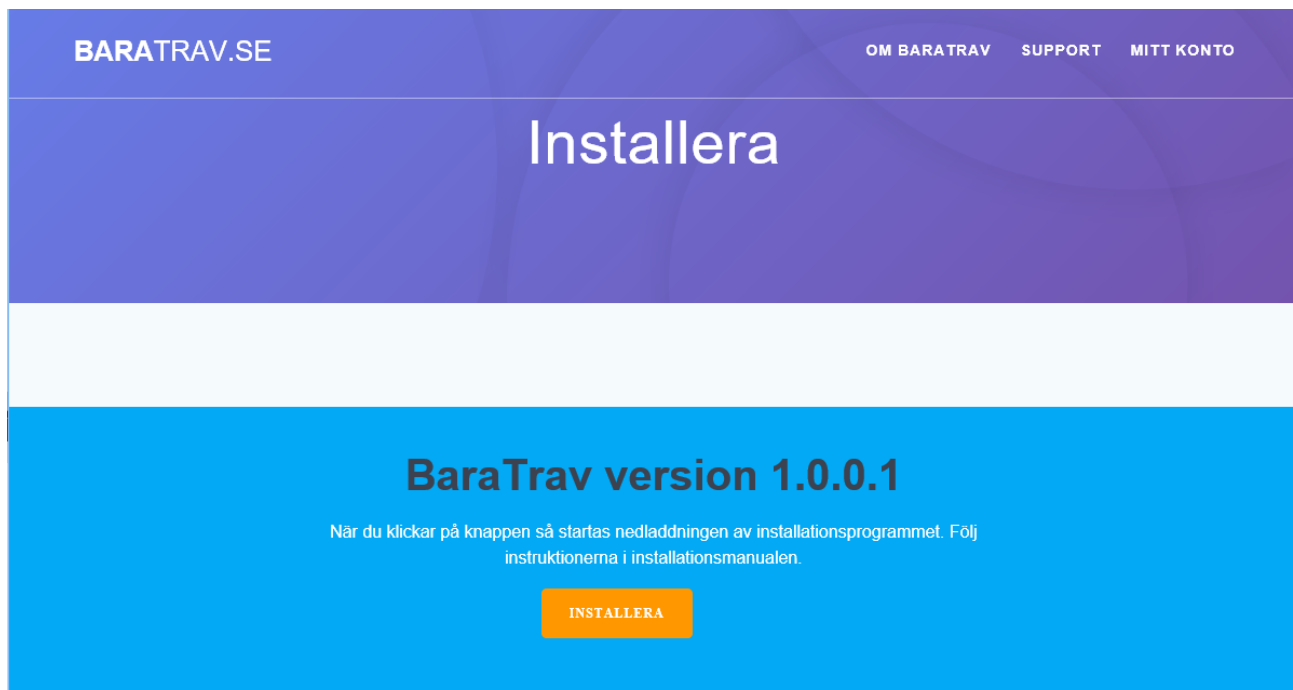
BARATRAV.SE

OM BARATRAV SUPPORT MITT KONTO

Installera

BaraTrav version 1.0.0.1

När du klickar på knappen så startas nedladdningen av installationsprogrammet. Följ instruktionerna i installationsmanualen.

INSTALLERA